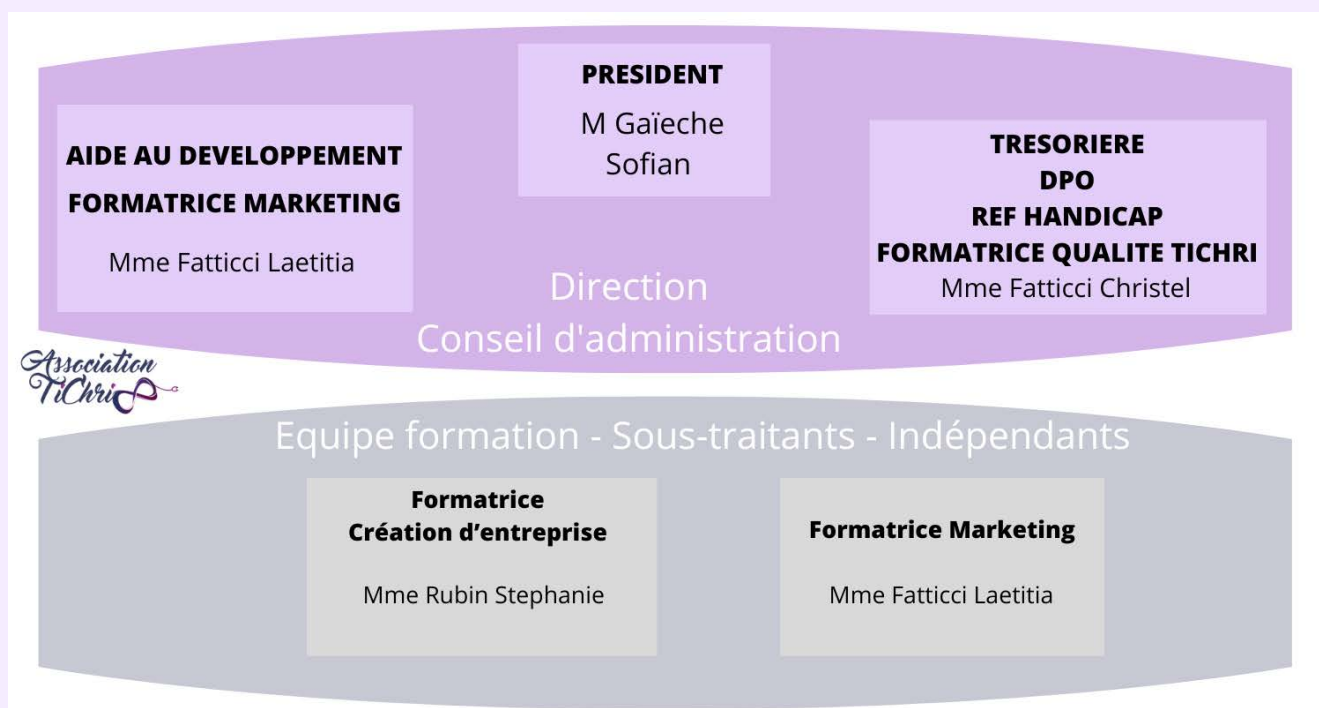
PRESIDENT

M Gaïeche Sofian

AIDE AU DEVELOPPEMENT

FORMATRICE MARKETING

Mme Fatticci Laetitia

TRESORIERE
DPO
REF HANDICAP
FORMATRICE QUALITE TICHRI
Mme Fatticci Christel

Direction
Conseil d'administration

Association TiChri

Equipe formation - Sous-traitants - Indépendants

Formatrice
Création d'entreprise

Mme Rubin Stephanie

Formatrice Marketing

Mme Fatticci Laetitia